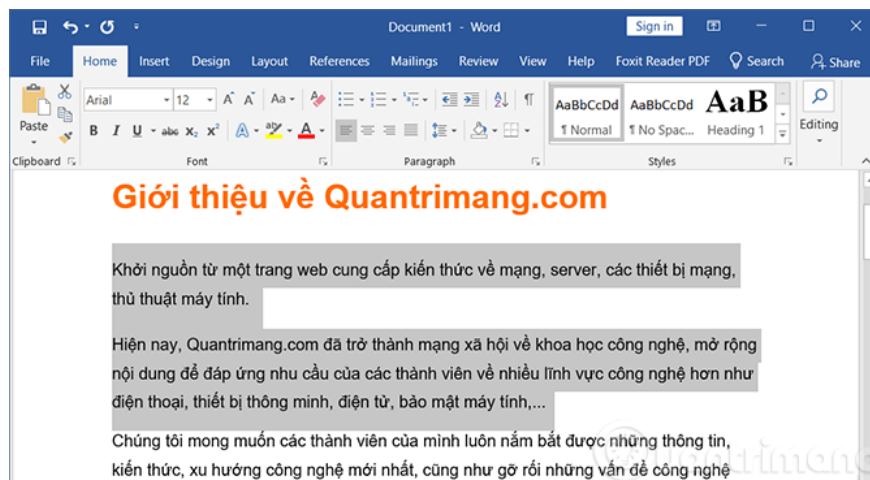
Document1 - Word

Sign in

File Home Insert Design Layout References Mailings Review View Help Foxit Reader PDF Search Share

Paste

Arial 12 A A Aa

B I U abc $x_2$ $x^2$ A A

AaBbCcDd AaBbCcDd AaB

¶ Normal ¶ No Spac... Heading 1

Editing

Clipboard Font Paragraph Styles

Giới thiệu về Quantrimang.com

Khởi nguồn từ một trang web cung cấp kiến thức về mạng, server, các thiết bị mạng, thủ thuật máy tính.

Hiện nay, Quantrimang.com đã trở thành mạng xã hội về khoa học công nghệ, mở rộng nội dung để đáp ứng nhu cầu của các thành viên về nhiều lĩnh vực công nghệ hơn như điện thoại, thiết bị thông minh, điện tử, bảo mật máy tính,...

Chúng tôi mong muốn các thành viên của mình luôn nắm bắt được những thông tin, kiến thức, xu hướng công nghệ mới nhất, cũng như gỡ rối những vấn đề công nghệ

Quantrimang